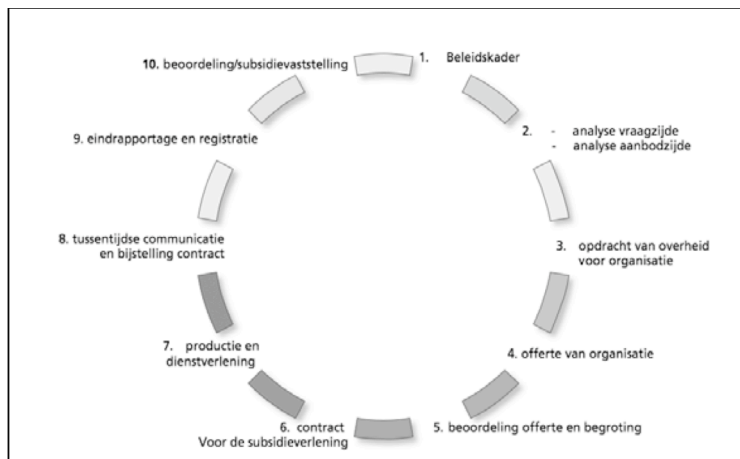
10. beoordeling/subsidievaststelling

1. Beleidskader

2. - analyse vraagzijde
- analyse aanbodzijde

9. eindrapportage en registratie

3. opdracht van overheid voor organisatie

8. tussentijdse communicatie en bijstelling contract

7. productie en dienstverlening

4. offerte van organisatie

6. contract Voor de subsidieverlening

5. beoordeling offerte en begroting